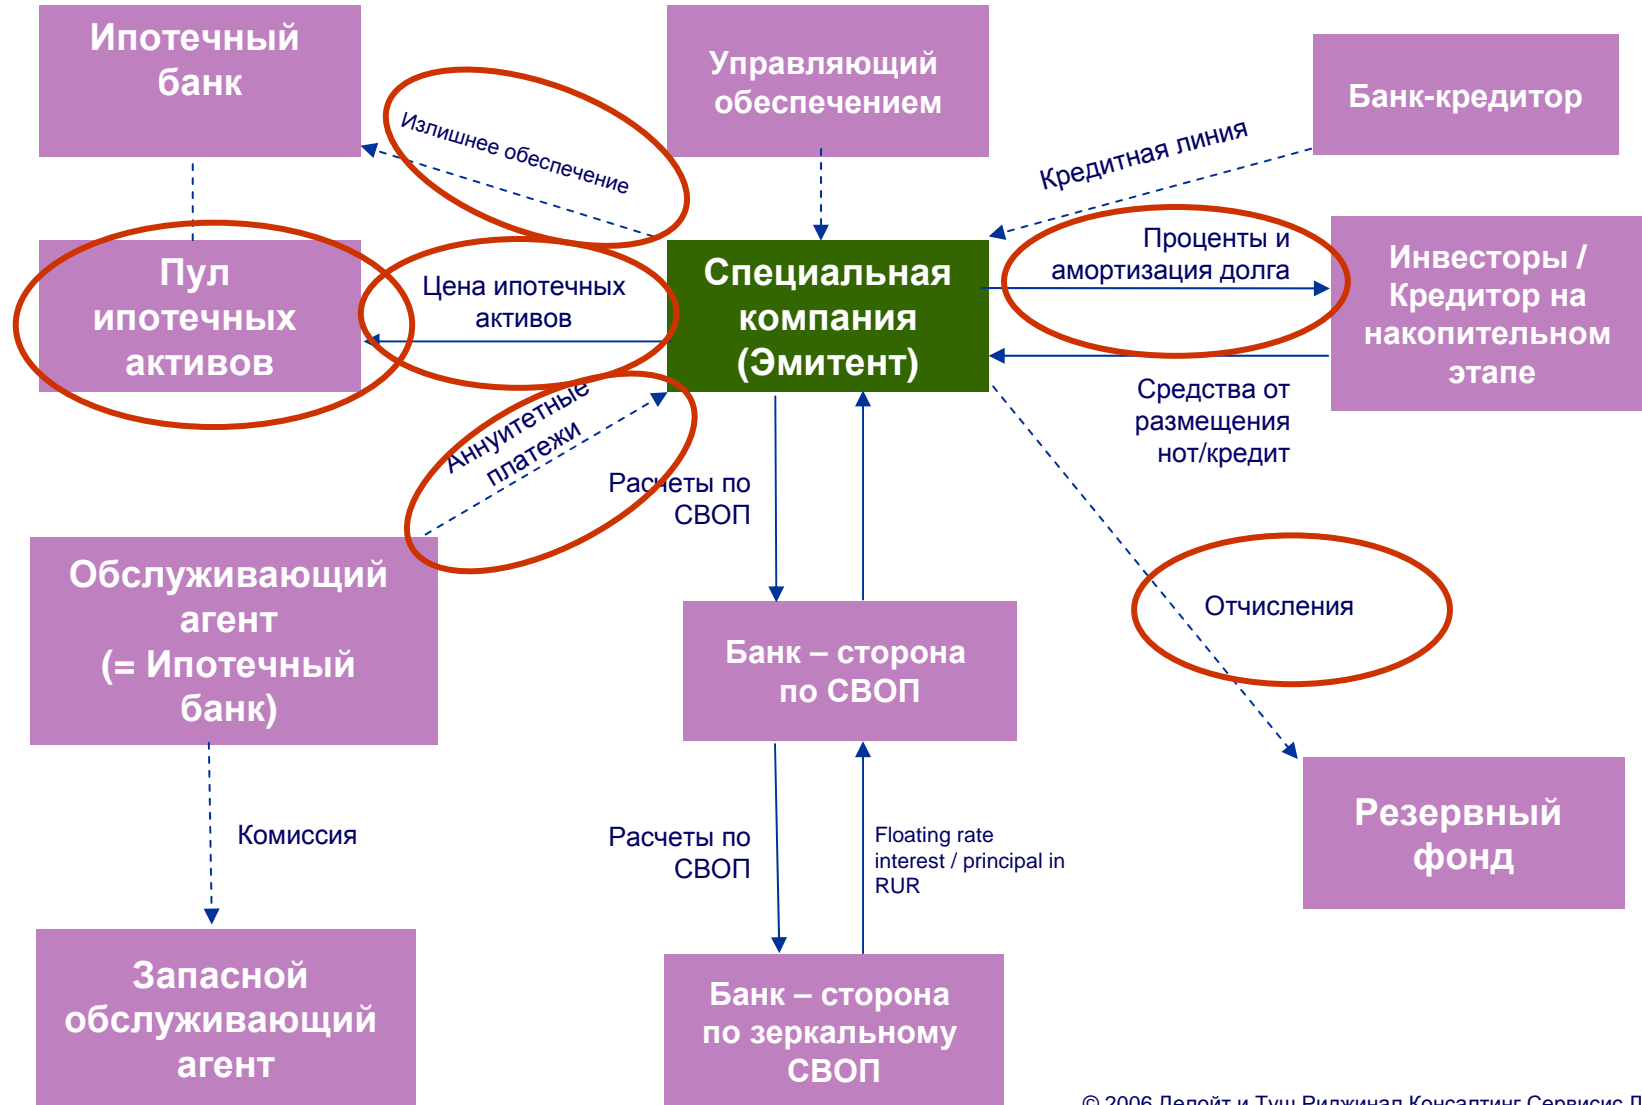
Ипотечный банк

Управляющий обеспечением

Банк-кредитор

Излишнее обеспечение

Кредитная линия

Пул ипотечных активов

Цена ипотечных активов

Специальная компания (Эмитент)

Проценты и амортизация долга

Инвесторы / Кредитор на накопительном этапе

Аннуитетные платежи

Средства от размещения нот/кредит

Расчеты по СВОП

Обслуживающий агент (= Ипотечный банк)

Банк – сторона по СВОП

Отчисления

Комиссия

Расчеты по СВОП

Floating rate interest / principal in RUR

Резервный фонд

Запасной обслуживающий агент

Банк – сторона по зеркальному СВОП

© 2006 Делойт и Туш Риджинал Консалтинг Сервисис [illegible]